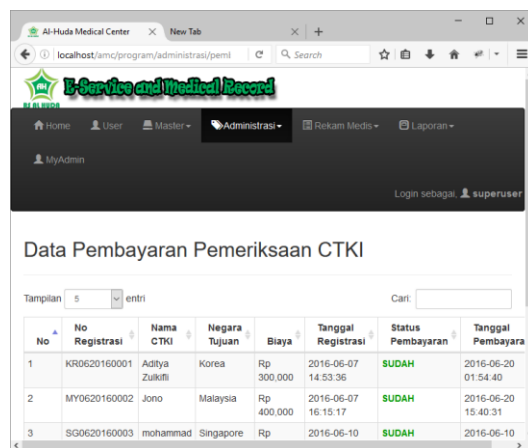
Al-Huda Medical Center
New Tab
localhost/amc/program/administrasi/peml
Search

AL-HUDA
E-Service and Medical Record

Home
User
Master
Administrasi
Rekam Medis
Laporan
MyAdmin

Login sebagai, superuser

Data Pembayaran Pemeriksaan CTKI

Tampilan 5 entri
Cari:

| No | No Registrasi | Nama CTKI | Negara Tujuan | Biaya | Tanggal Registrasi | Status Pembayaran | Tanggal Pembayara |
|---|---|---|---|---|---|---|---|
| 1 | KR0620160001 | Aditya Zulkifli | Korea | Rp 300,000 | 2016-06-07 14:53:36 | SUDAH | 2016-06-20 01:54:40 |
| 2 | MY0620160002 | Jono | Malaysia | Rp 400,000 | 2016-06-07 16:15:17 | SUDAH | 2016-06-20 15:40:31 |
| 3 | SG0620160003 | mohammad | Singapore | Rp | 2016-06-10 | SUDAH | 2016-06-10 |